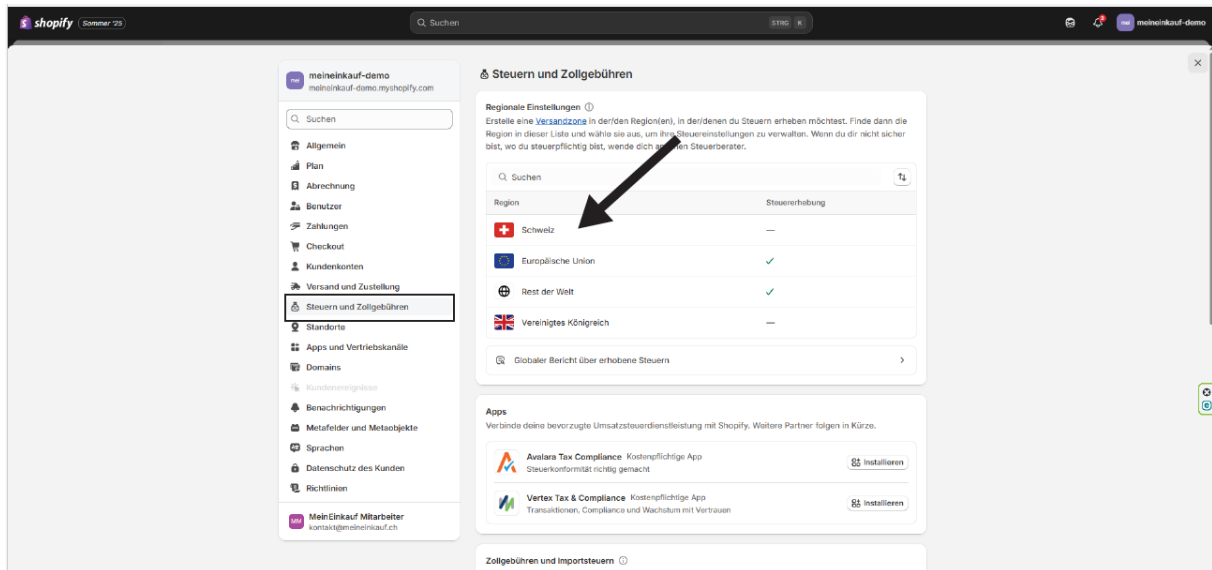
shopify Sommer '25

Suchen STRG K

mei meineinkauf-demo

mei meineinkauf-demo
meineinkauf-demo.myshopify.com

Suchen

Allgemein
Plan
Abrechnung
Benutzer
Zahlungen
Checkout
Kundenkonten
Versand und Zustellung
Steuern und Zollgebühren
Standorte
Apps und Vertriebskanäle
Domains
Kundenereignisse
Benachrichtigungen
Metafelder und Metaobjekte
Sprachen
Datenschutz des Kunden
Richtlinien

MM MeinEinkauf Mitarbeiter
kontakt@meineinkauf.ch

Steuern und Zollgebühren

Regionale Einstellungen

Erstelle eine Versandzone in der/den Region(en), in der/denen du Steuern erheben möchtest. Finde dann die Region in dieser Liste und wähle sie aus, um ihre Steuereinstellungen zu verwalten. Wenn du dir nicht sicher bist, wo du steuerpflichtig bist, wende dich an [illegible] Steuerberater.

Suchen

| Region | Steuererhebung |
|---|---|
| Schweiz | — |
| Europäische Union | ✓ |
| Rest der Welt | ✓ |
| Vereinigtes Königreich | — |

Globaler Bericht über erhobene Steuern

Apps

Verbinde deine bevorzugte Umsatzsteuerdienstleistung mit Shopify. Weitere Partner folgen in Kürze.

Avalara Tax Compliance Kostenpflichtige App
Steuerkonformität richtig gemacht
Installieren

Vertex Tax & Compliance Kostenpflichtige App
Transaktionen, Compliance und Wachstum mit Vertrauen
Installieren

Zollgebühren und Importsteuern